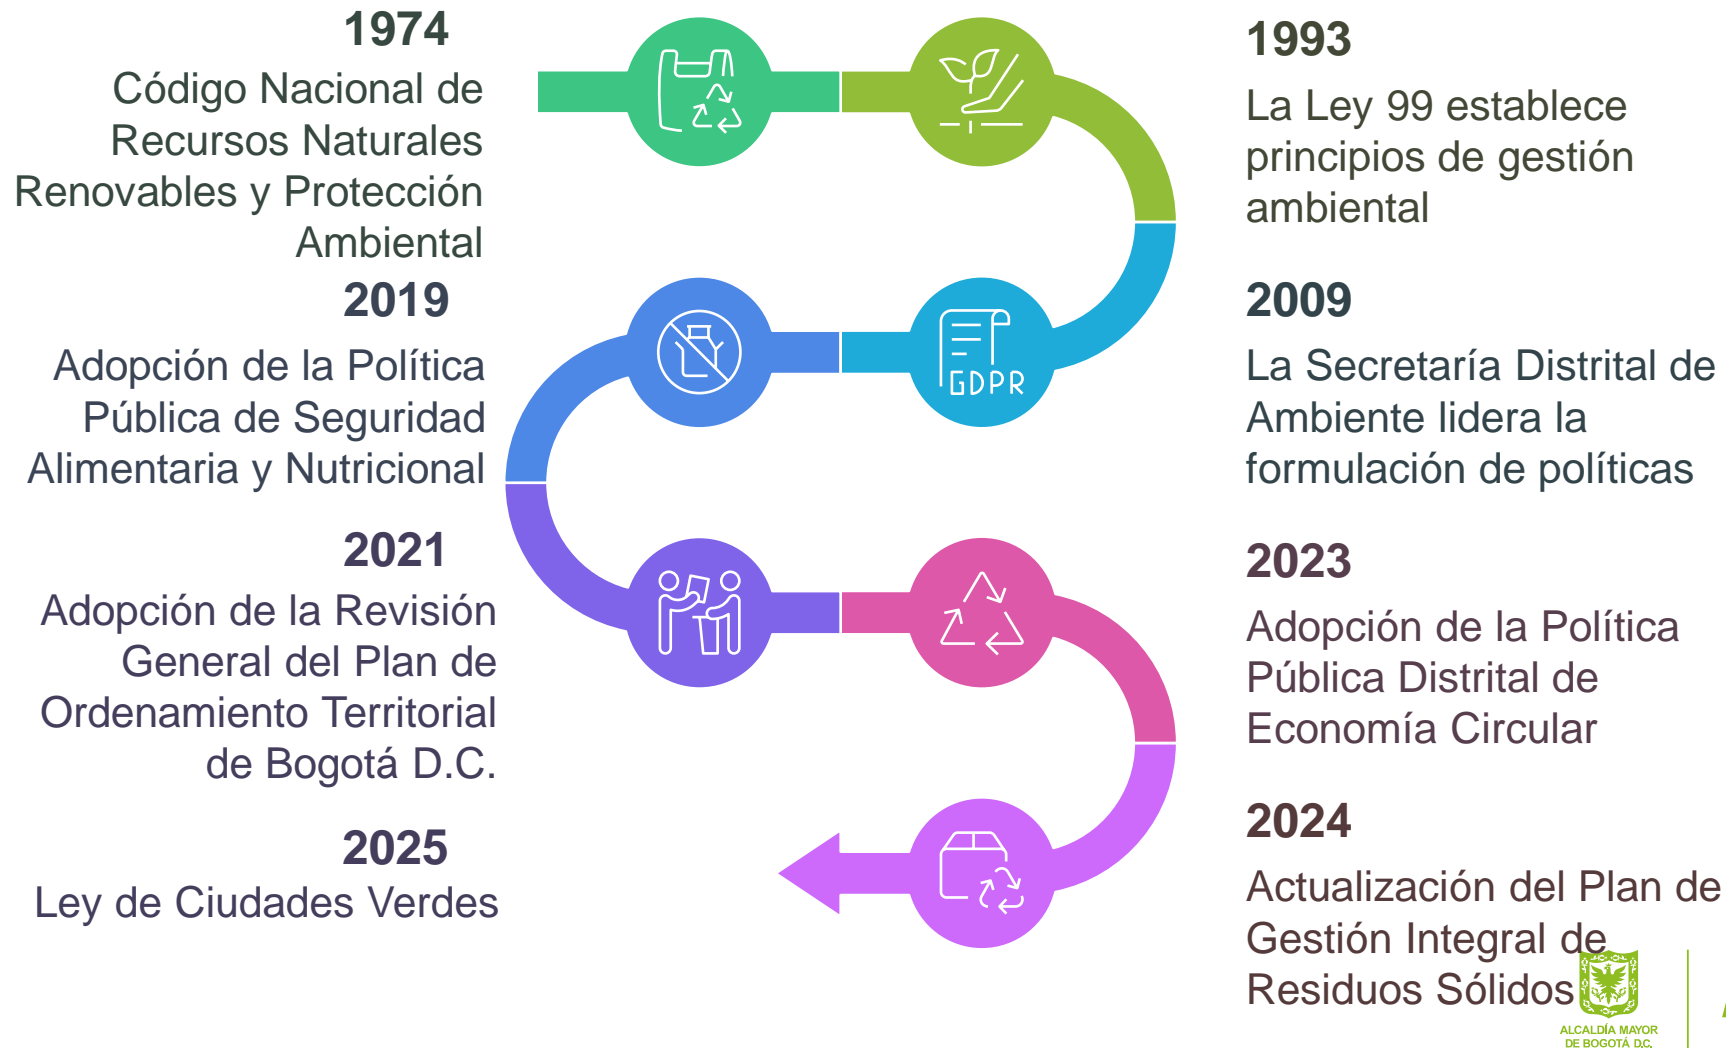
1974
Código Nacional de Recursos Naturales Renovables y Protección Ambiental

1993
La Ley 99 establece principios de gestión ambiental

2019
Adopción de la Política Pública de Seguridad Alimentaria y Nutricional

2009
La Secretaría Distrital de Ambiente lidera la formulación de políticas

GDPR

2021
Adopción de la Revisión General del Plan de Ordenamiento Territorial de Bogotá D.C.

2023
Adopción de la Política Pública Distrital de Economía Circular

2025
Ley de Ciudades Verdes

2024
Actualización del Plan de Gestión Integral de Residuos Sólidos

ALCALDÍA MAYOR DE BOGOTÁ D.C.